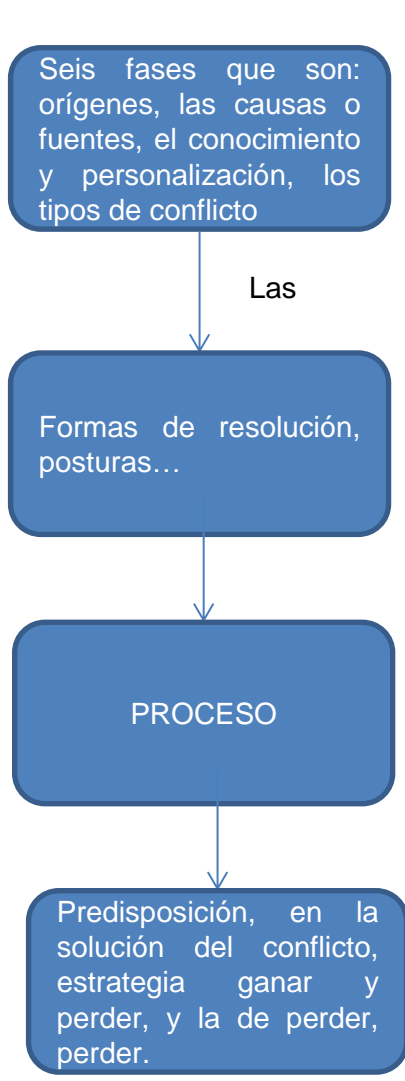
Seis fases que son: orígenes, las causas o fuentes, el conocimiento y personalización, los tipos de conflicto

Las

Formas de resolución, posturas…

PROCESO

Predisposición, en la solución del conflicto, estrategia ganar y perder, y la de perder, perder.